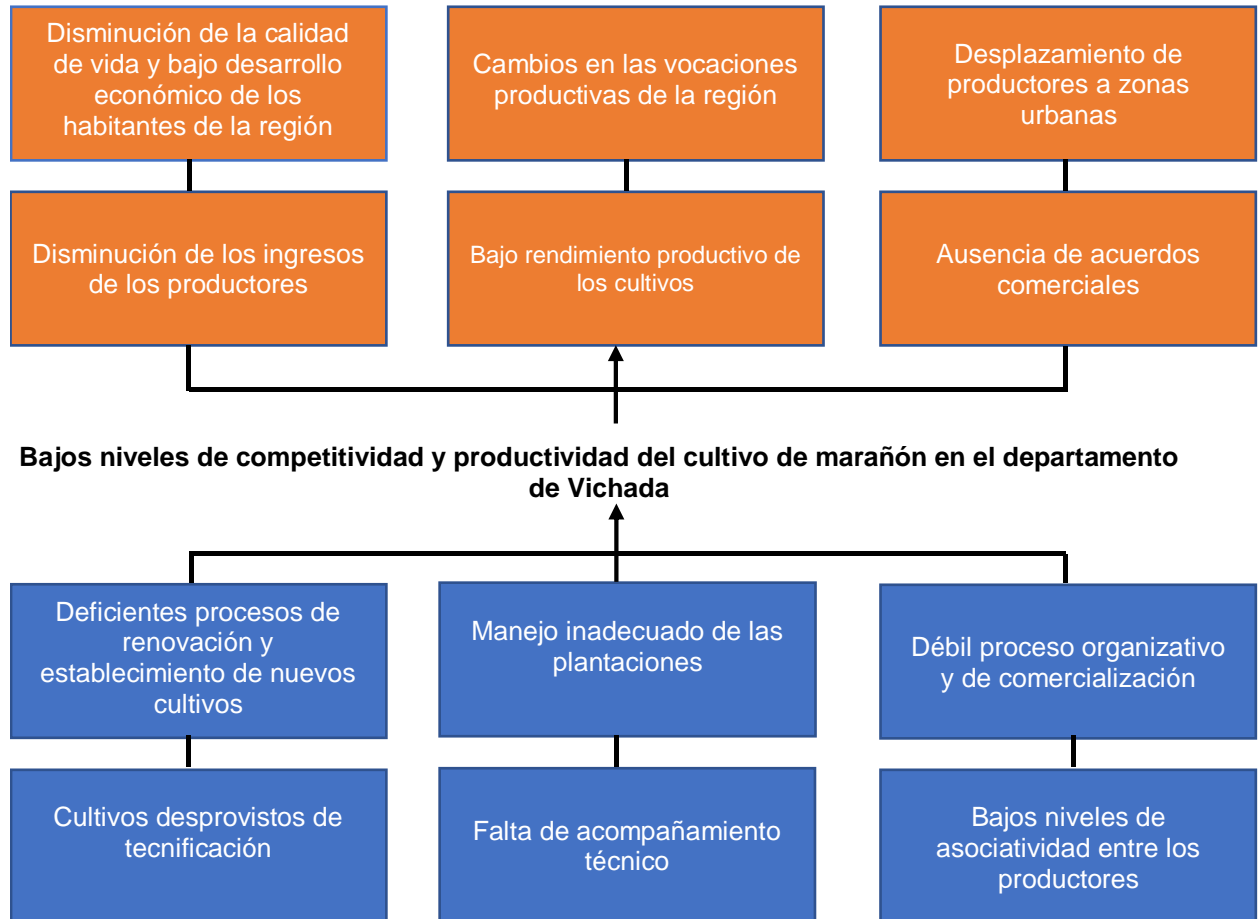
Disminución de la calidad de vida y bajo desarrollo económico de los habitantes de la región

Cambios en las vocaciones productivas de la región

Desplazamiento de productores a zonas urbanas

Disminución de los ingresos de los productores

Bajo rendimiento productivo de los cultivos

Ausencia de acuerdos comerciales

Bajos niveles de competitividad y productividad del cultivo de marañón en el departamento de Vichada

Deficientes procesos de renovación y establecimiento de nuevos cultivos

Manejo inadecuado de las plantaciones

Débil proceso organizativo y de comercialización

Cultivos desprovistos de tecnificación

Falta de acompañamiento técnico

Bajos niveles de asociatividad entre los productores